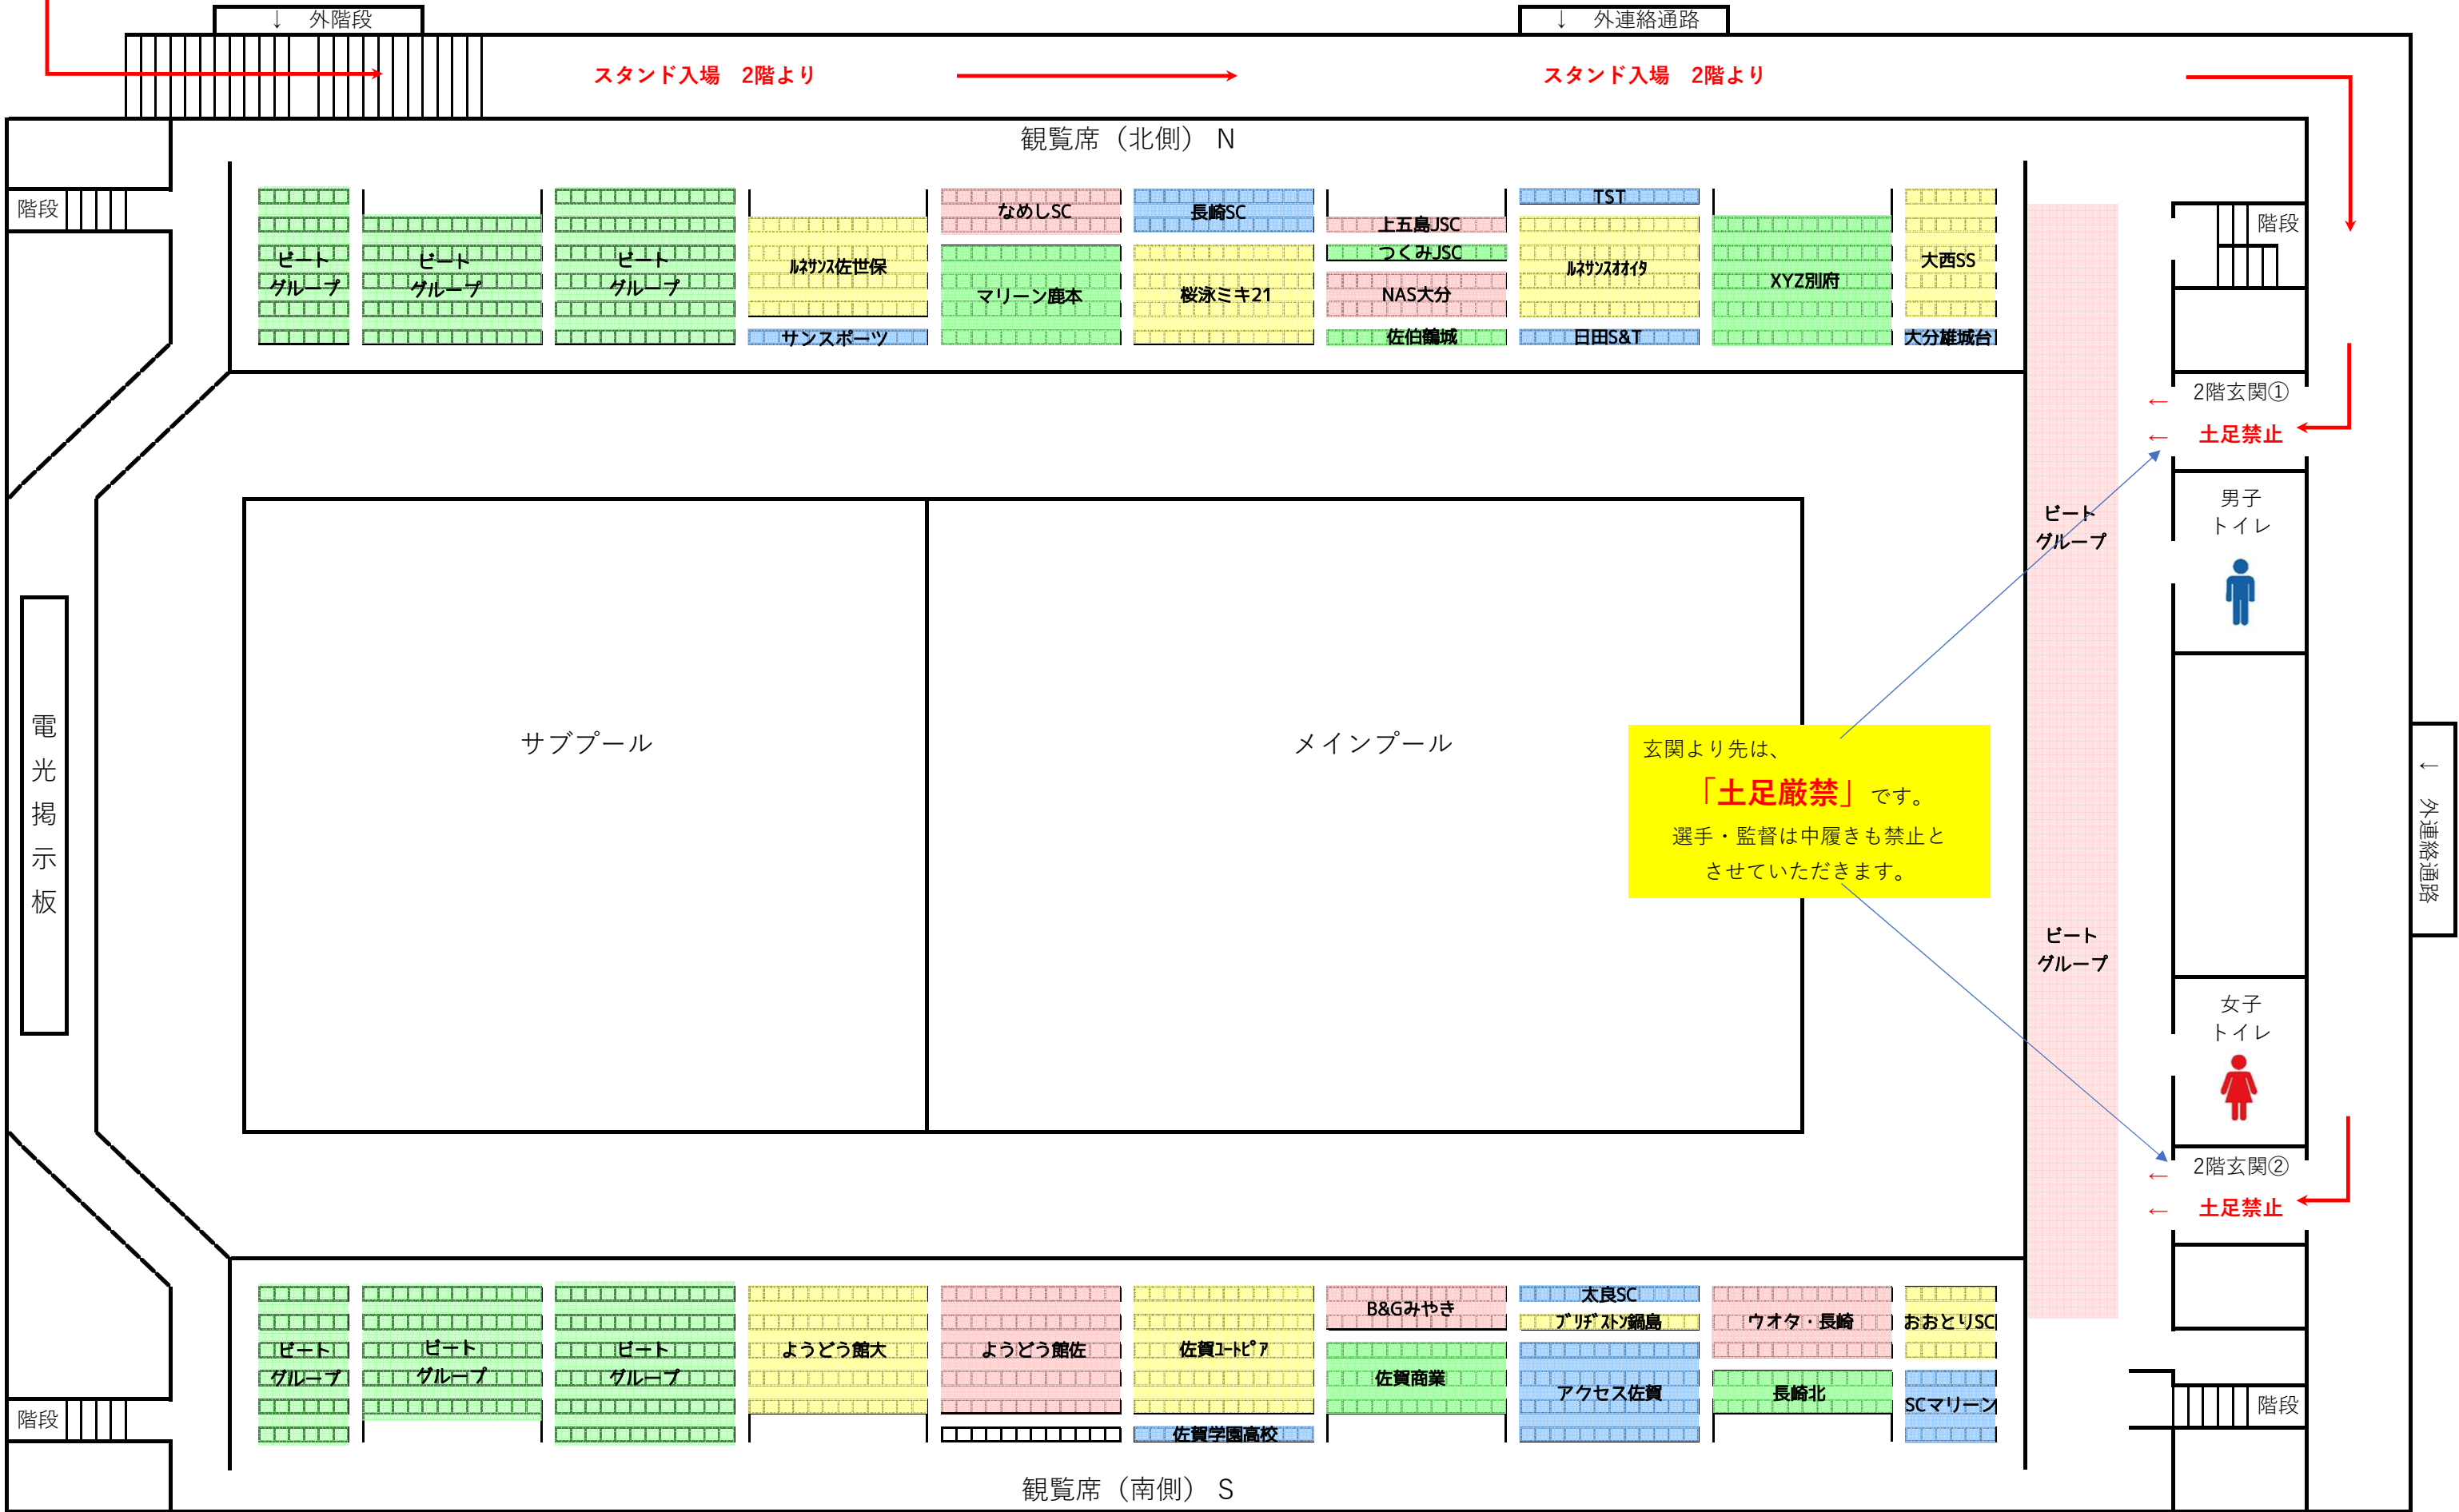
↓ 外階段

↓ 外連絡通路

スタンド入場 2階より

スタンド入場 2階より

観覧席（北側） N

階段

ビート グループ

ビート グループ

ビート グループ

ﾙﾈｻﾝｽ佐世保

サンスポーツ

なめしSC

マリーン鹿本

長崎SC

桜泳ミキ21

上五島JSC

つくみJSC

NAS大分

佐伯鶴城

TST

ﾙﾈｻﾝｽｵｵｲﾀ

日田S&T

XYZ別府

大西SS

大分雄城台

階段

2階玄関①

土足禁止

男子 トイレ

ビート グループ

電光掲示板

サブプール

メインプール

玄関より先は、
「土足厳禁」です。
選手・監督は中履きも禁止とさせていただきます。

ビート グループ

女子 トイレ

← 外連絡通路

2階玄関②

土足禁止

階段

ビート グループ

ビート グループ

ビート グループ

ようどう館大

ようどう館佐

佐賀ﾕｰﾄﾋﾟｱ

佐賀学園高校

B&Gみやき

佐賀商業

太良SC

ﾌﾞﾘﾁﾞｽﾄﾝ鍋島

アクセス佐賀

ウオタ・長崎

長崎北

おおとりSC

SCマリーン

階段

観覧席（南側） S